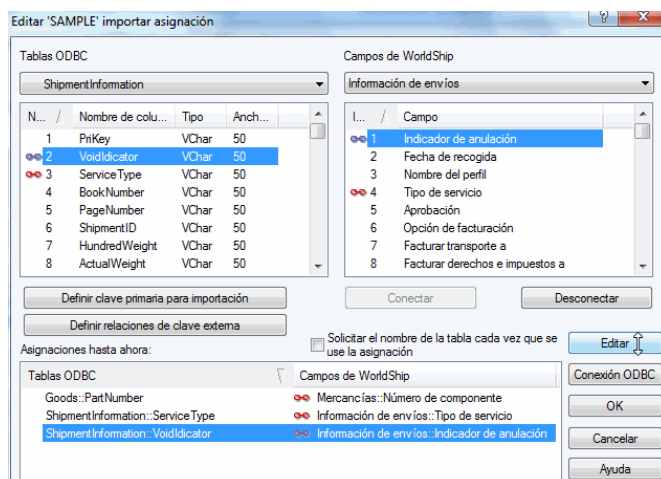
Editar 'SAMPLE' importar asignación

? X

Tablas ODBC

ShipmentInformation

| N... | / | Nombre de colu... | Tipo | Anch... |
|---|---|---|---|---|
| 1 | | PriKey | VChar | 50 |
| 2 | | VoidIdicator | VChar | 50 |
| 3 | | ServiceType | VChar | 50 |
| 4 | | BookNumber | VChar | 50 |
| 5 | | PageNumber | VChar | 50 |
| 6 | | ShipmentID | VChar | 50 |
| 7 | | HundredWeight | VChar | 50 |
| 8 | | ActualWeight | VChar | 50 |

Definir clave primaria para importación

Definir relaciones de clave externa

Campos de WorldShip

Información de envíos

| I... | / | Campo |
|---|---|---|
| 1 | | Indicador de anulación |
| 2 | | Fecha de recogida |
| 3 | | Nombre del perfil |
| 4 | | Tipo de servicio |
| 5 | | Aprobación |
| 6 | | Opción de facturación |
| 7 | | Facturar transporte a |
| 8 | | Facturar derechos e impuestos a |

Conectar

Desconectar

Solicitar el nombre de la tabla cada vez que se use la asignación

Asignaciones hasta ahora:

| Tablas ODBC | Campos de WorldShip |
|---|---|
| Goods::PartNumber | Mercancías::Número de componente |
| ShipmentInformation::ServiceType | Información de envíos::Tipo de servicio |
| ShipmentInformation::VoidIdicator | Información de envíos::Indicador de anulación |

Editar

Conexión ODBC

OK

Cancelar

Ayuda